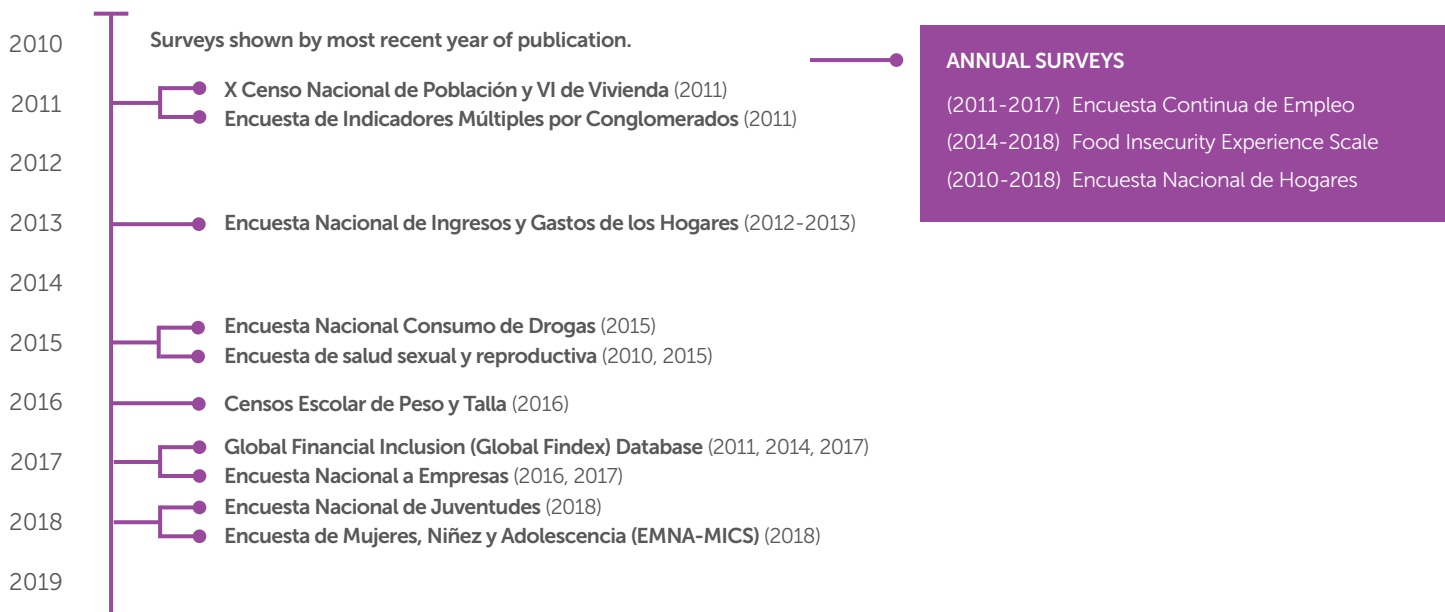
2010

Surveys shown by most recent year of publication.

ANNUAL SURVEYS

(2011-2017) Encuesta Continua de Empleo

(2014-2018) Food Insecurity Experience Scale

(2010-2018) Encuesta Nacional de Hogares

2011

X Censo Nacional de Población y VI de Vivienda (2011)

Encuesta de Indicadores Múltiples por Conglomerados (2011)

2012

2013

Encuesta Nacional de Ingresos y Gastos de los Hogares (2012-2013)

2014

2015

Encuesta Nacional Consumo de Drogas (2015)

Encuesta de salud sexual y reproductiva (2010, 2015)

2016

Censos Escolar de Peso y Talla (2016)

2017

Global Financial Inclusion (Global Findex) Database (2011, 2014, 2017)

Encuesta Nacional a Empresas (2016, 2017)

2018

Encuesta Nacional de Juventudes (2018)

Encuesta de Mujeres, Niñez y Adolescencia (EMNA-MICS) (2018)

2019